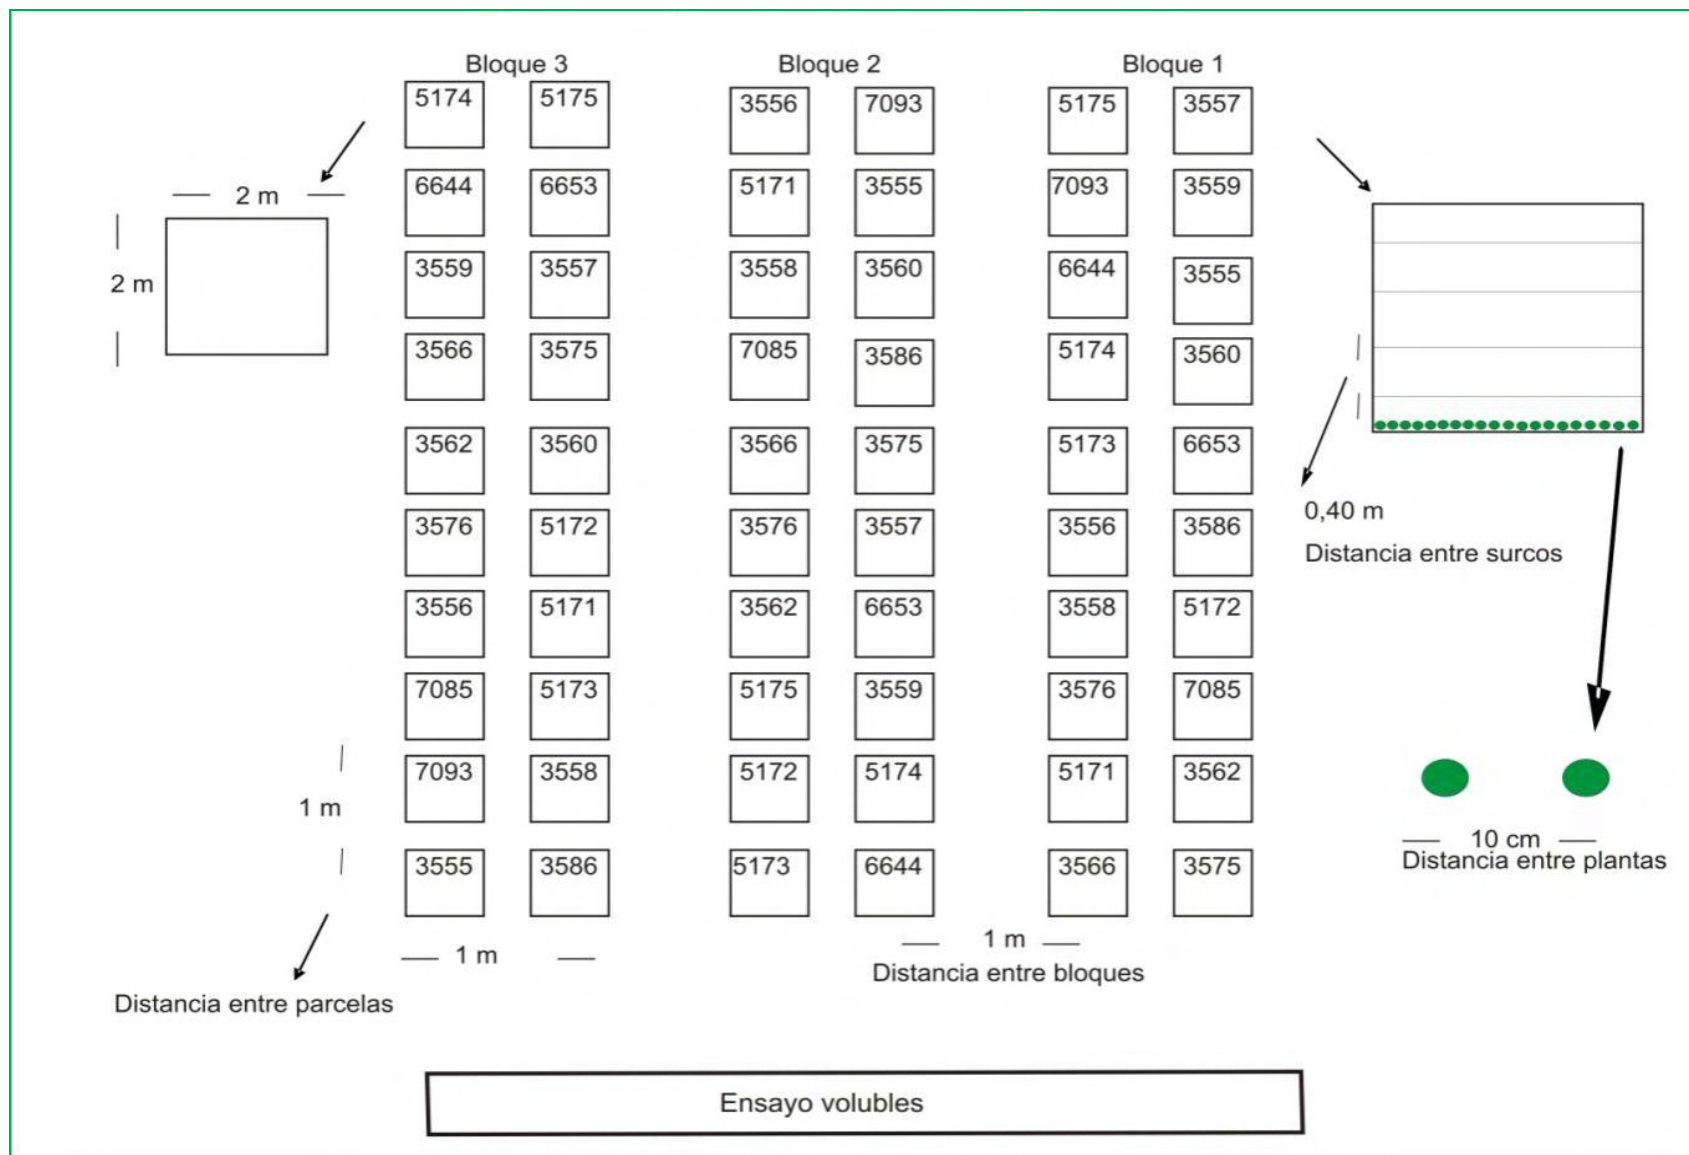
Bloque 3

| 5174 | 5175 |
|---|---|
| 6644 | 6653 |
| 3559 | 3557 |
| 3566 | 3575 |
| 3562 | 3560 |
| 3576 | 5172 |
| 3556 | 5171 |
| 7085 | 5173 |
| 7093 | 3558 |
| 3555 | 3586 |

Bloque 2

| 3556 | 7093 |
|---|---|
| 5171 | 3555 |
| 3558 | 3560 |
| 7085 | 3586 |
| 3566 | 3575 |
| 3576 | 3557 |
| 3562 | 6653 |
| 5175 | 3559 |
| 5172 | 5174 |
| 5173 | 6644 |

Bloque 1

| 5175 | 3557 |
|---|---|
| 7093 | 3559 |
| 6644 | 3555 |
| 5174 | 3560 |
| 5173 | 6653 |
| 3556 | 3586 |
| 3558 | 5172 |
| 3576 | 7085 |
| 5171 | 3562 |
| 3566 | 3575 |

2 m

2 m

1 m

1 m

Distancia entre parcelas

1 m

Distancia entre bloques

0,40 m

Distancia entre surcos

10 cm

Distancia entre plantas

Ensayo volubles